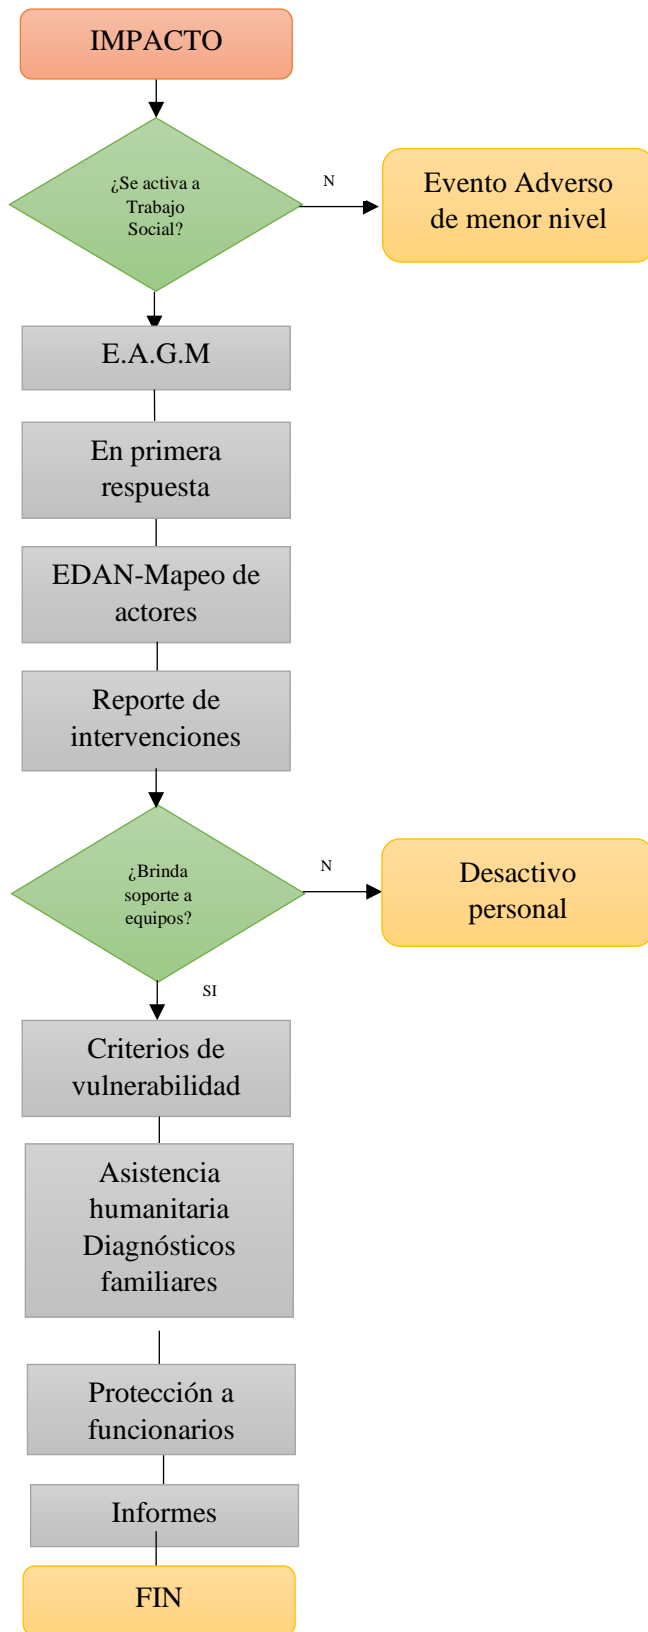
IMPACTO

¿Se activa a Trabajo Social?

N

Evento Adverso de menor nivel

E.A.G.M

En primera respuesta

EDAN-Mapeo de actores

Reporte de intervenciones

¿Brinda soporte a equipos?

N

Desactivo personal

SI

Criterios de vulnerabilidad

Asistencia humanitaria Diagnósticos familiares

Protección a funcionarios

Informes

FIN